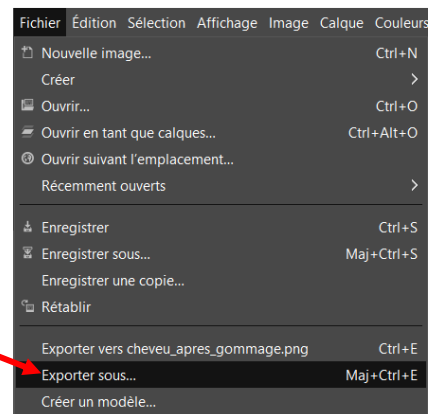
Fichier Édition Sélection Affichage Image Calque Couleurs

Nouvelle image... Ctrl+N
Créer >
Ouvrir... Ctrl+O
Ouvrir en tant que calques... Ctrl+Alt+O
Ouvrir suivant l'emplacement...
Récemment ouverts >

Enregistrer Ctrl+S
Enregistrer sous... Maj+Ctrl+S
Enregistrer une copie...
Rétablir

Exporter vers cheveu_apres_gommage.png Ctrl+E
Exporter sous... Maj+Ctrl+E
Créer un modèle...